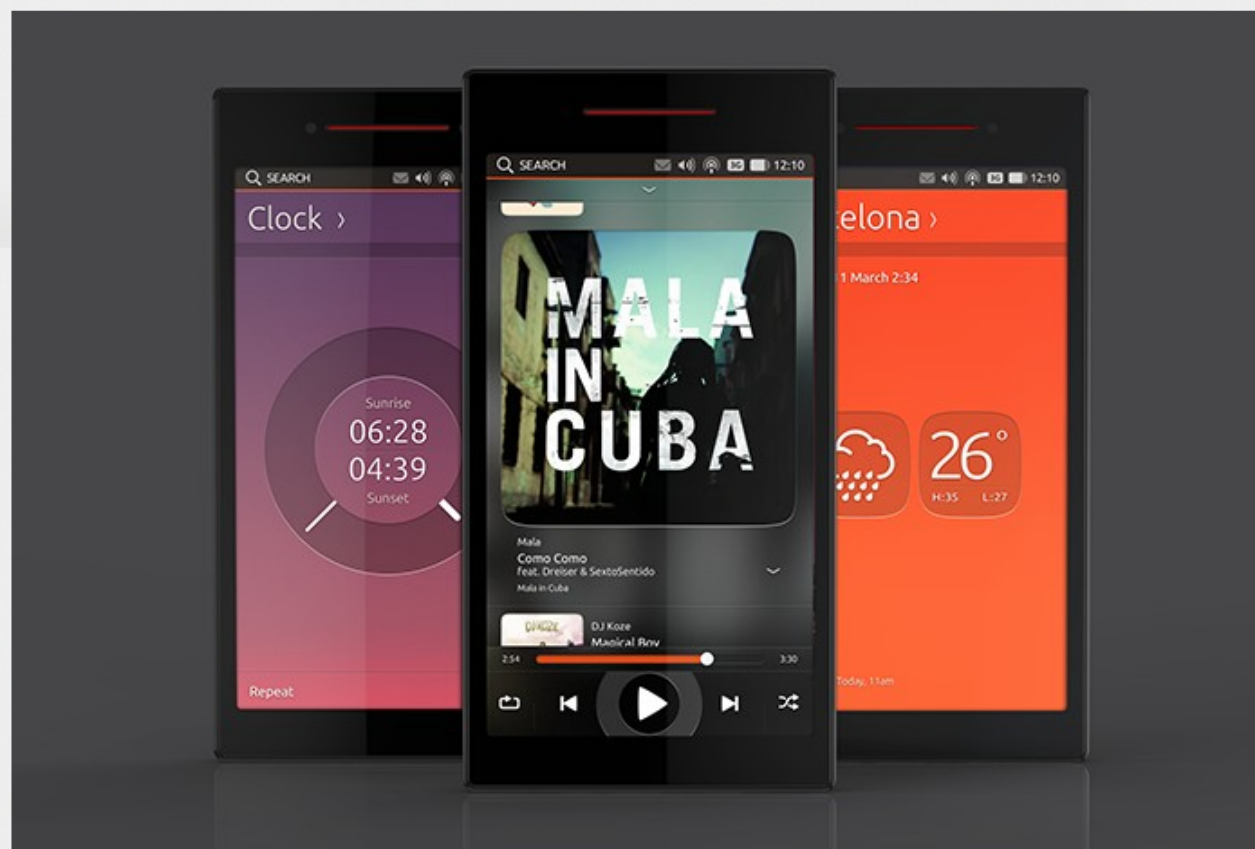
SEARCH

Clock ›

Sunrise
06:28
04:39
Sunset

Repeat

SEARCH 12:10

MALA IN CUBA

Mala
Como Como
feat. Dreiser & SextoSentido
Mala in Cuba

DJ Koze
Magical Boy

2:54
3:30

12:10

elona ›

1 March 2:34

26°
H:35 L:27

Today, 11am